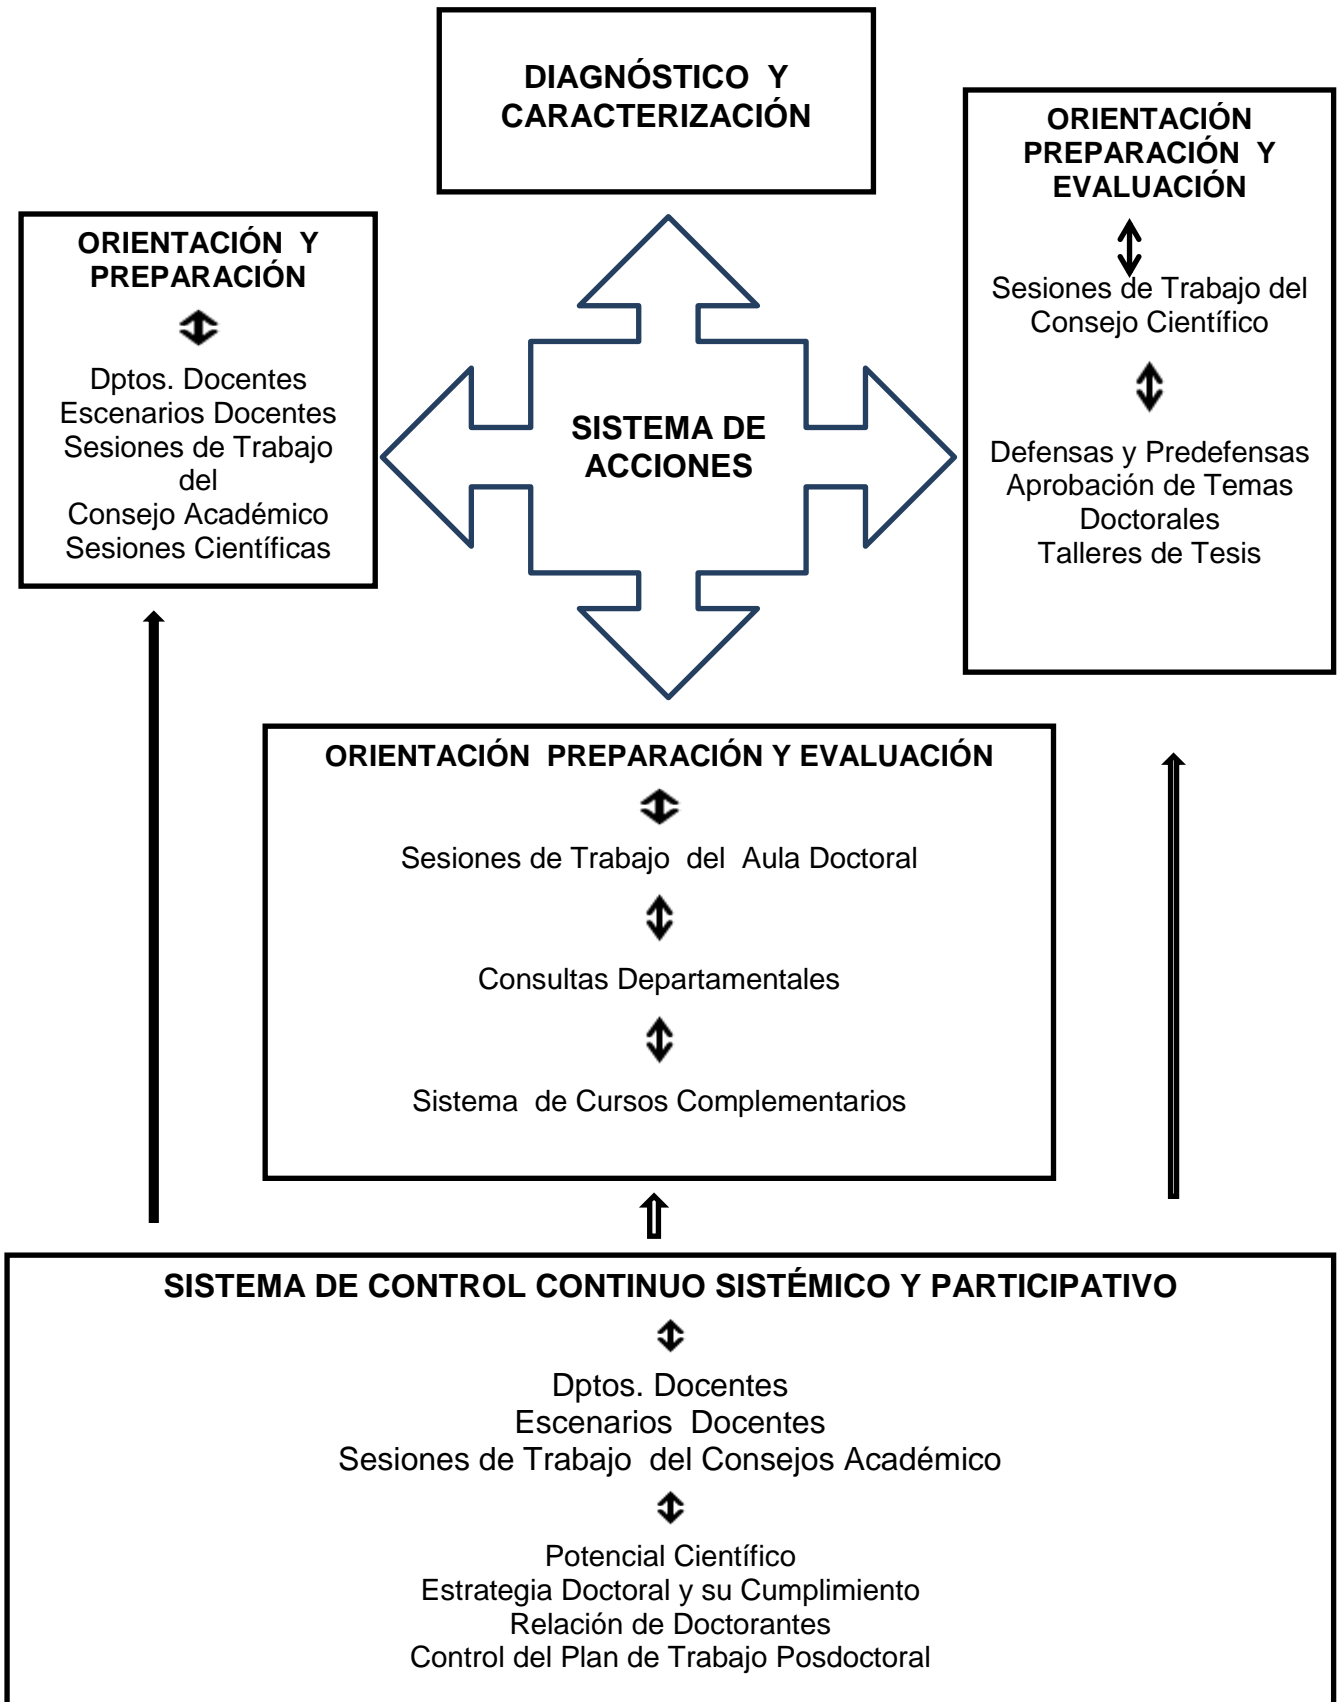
DIAGNÓSTICO Y CARACTERIZACIÓN

ORIENTACIÓN Y PREPARACIÓN

Dptos. Docentes
Escenarios Docentes
Sesiones de Trabajo del
Consejo Académico
Sesiones Científicas

SISTEMA DE ACCIONES

ORIENTACIÓN PREPARACIÓN Y EVALUACIÓN

Sesiones de Trabajo del Consejo Científico

Defensas y Predefensas
Aprobación de Temas Doctorales
Talleres de Tesis

ORIENTACIÓN PREPARACIÓN Y EVALUACIÓN

Sesiones de Trabajo del Aula Doctoral

Consultas Departamentales

Sistema de Cursos Complementarios

SISTEMA DE CONTROL CONTINUO SISTÉMICO Y PARTICIPATIVO

Dptos. Docentes
Escenarios Docentes
Sesiones de Trabajo del Consejos Académico

Potencial Científico
Estrategia Doctoral y su Cumplimiento
Relación de Doctorantes
Control del Plan de Trabajo Posdoctoral